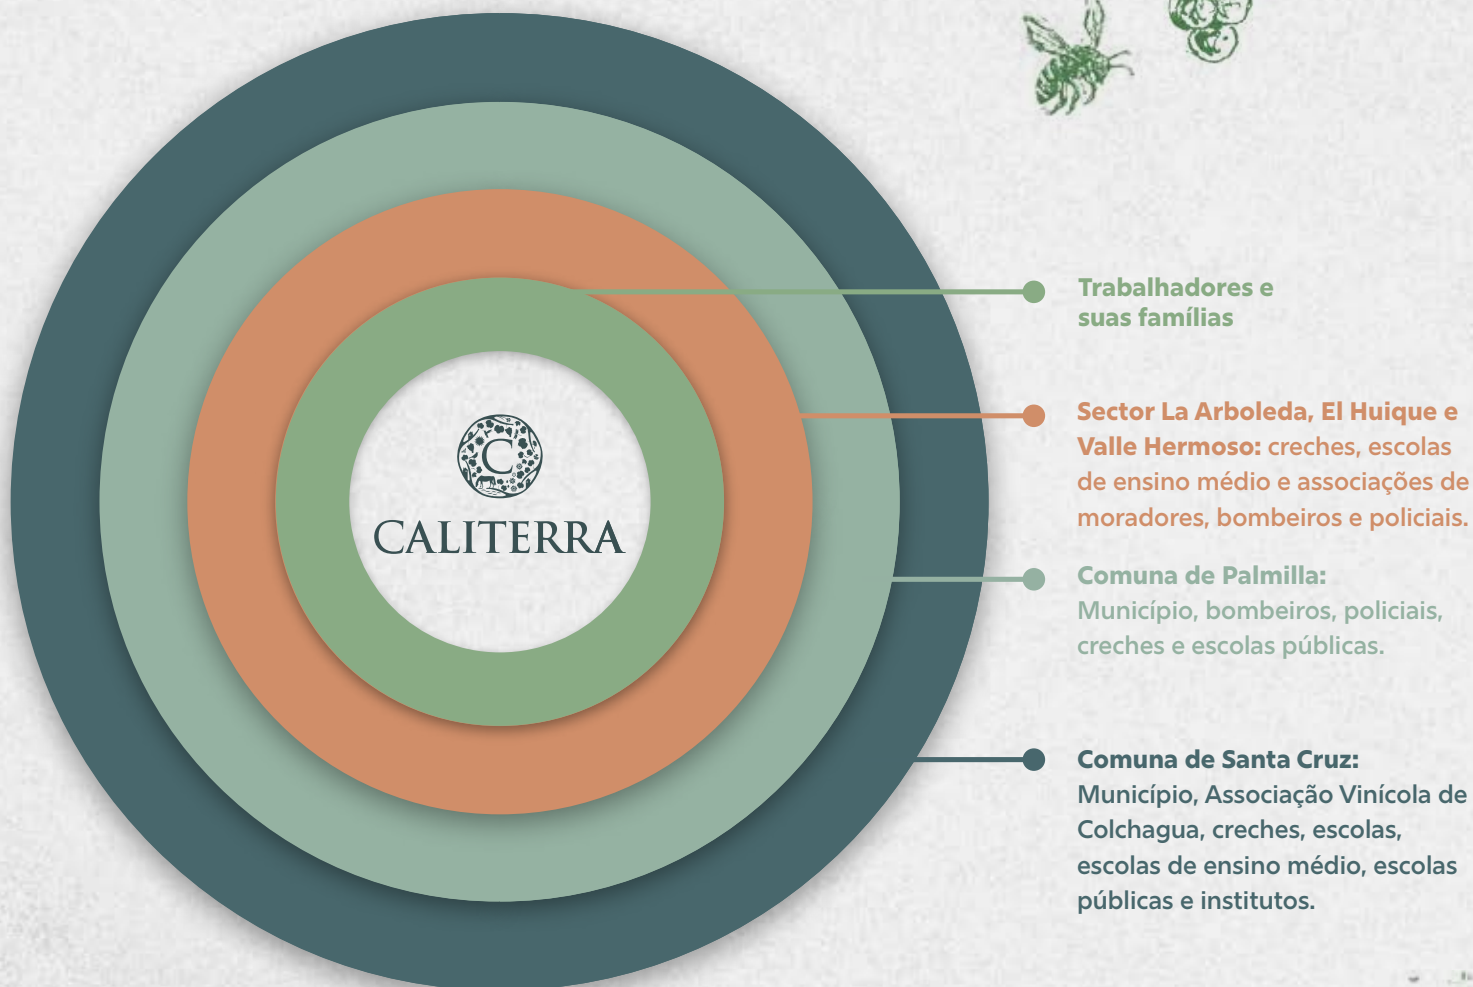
CALITERRA

Trabalhadores e suas famílias

Sector La Arboleda, El Huique e Valle Hermoso: creches, escolas de ensino médio e associações de moradores, bombeiros e policiais.

Comuna de Palmilla: Município, bombeiros, policiais, creches e escolas públicas.

Comuna de Santa Cruz: Município, Associação Vinícola de Colchagua, creches, escolas, escolas de ensino médio, escolas públicas e institutos.